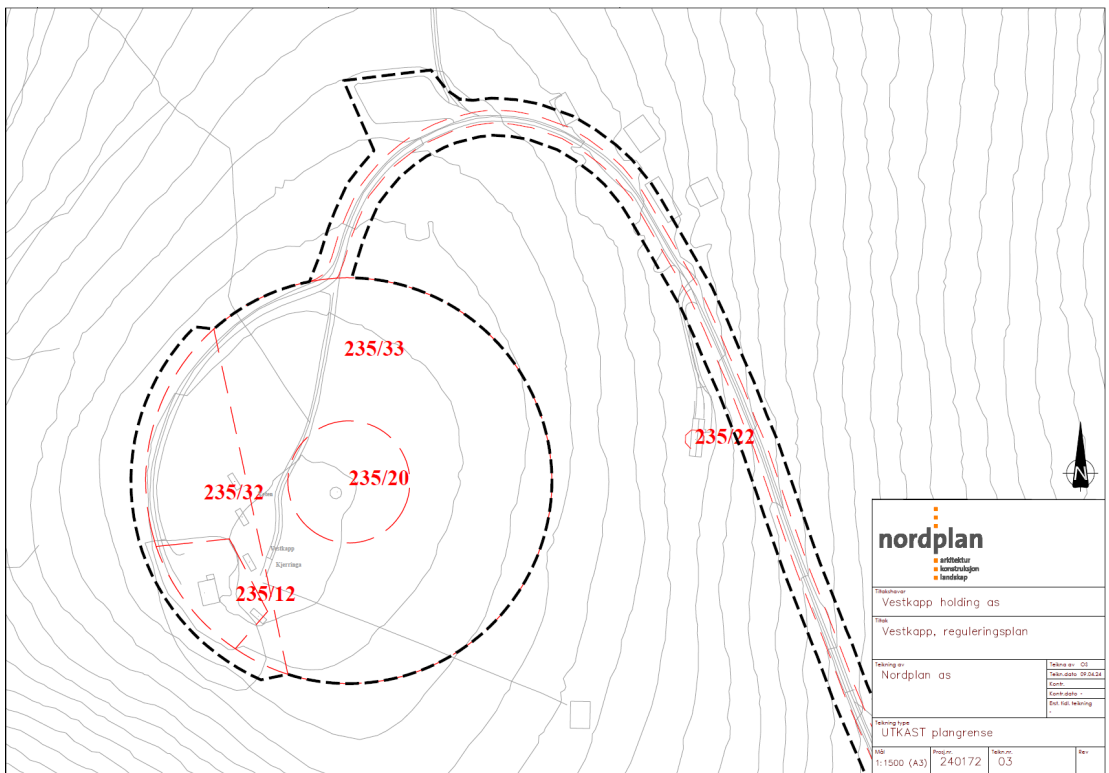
235/33

235/22

235/32

235/20

235/12

Vestkapp

Kjerringa

N

nordplan
arkitektur
konstruksjon
landskap

Tiltakshaver
Vestkapp holding as

Tiltak
Vestkapp, reguleringsplan

Teikning av
Nordplan as

Teikna av OS
Teikn.dato 09.04.24
Kontr.
Kontr. dato -
Erst. tidl. teikning
-

Teikning type
UTKAST plangrense

Mål
1:1500 (A3)

Proj.nr.
240172

Teikn.nr.
03

Rev